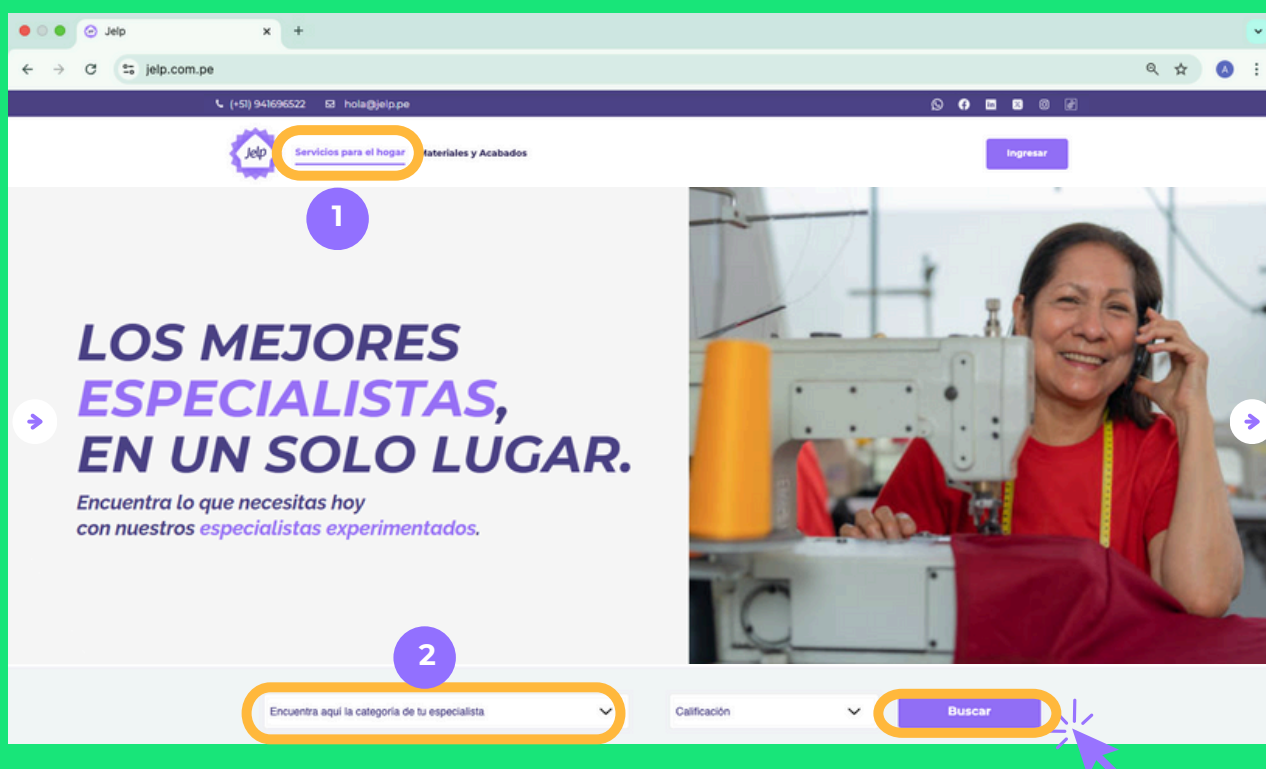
Jelp
jelp.com.pe
(+51) 941696522 hola@jelp.pe
Jelp
Servicios para el hogar Materiales y Acabados
Ingresar
1
LOS MEJORES ESPECIALISTAS, EN UN SOLO LUGAR.
Encuentra lo que necesitas hoy con nuestros especialistas experimentados.
2
Encuentra aquí la categoría de tu especialista
Calificación
Buscar